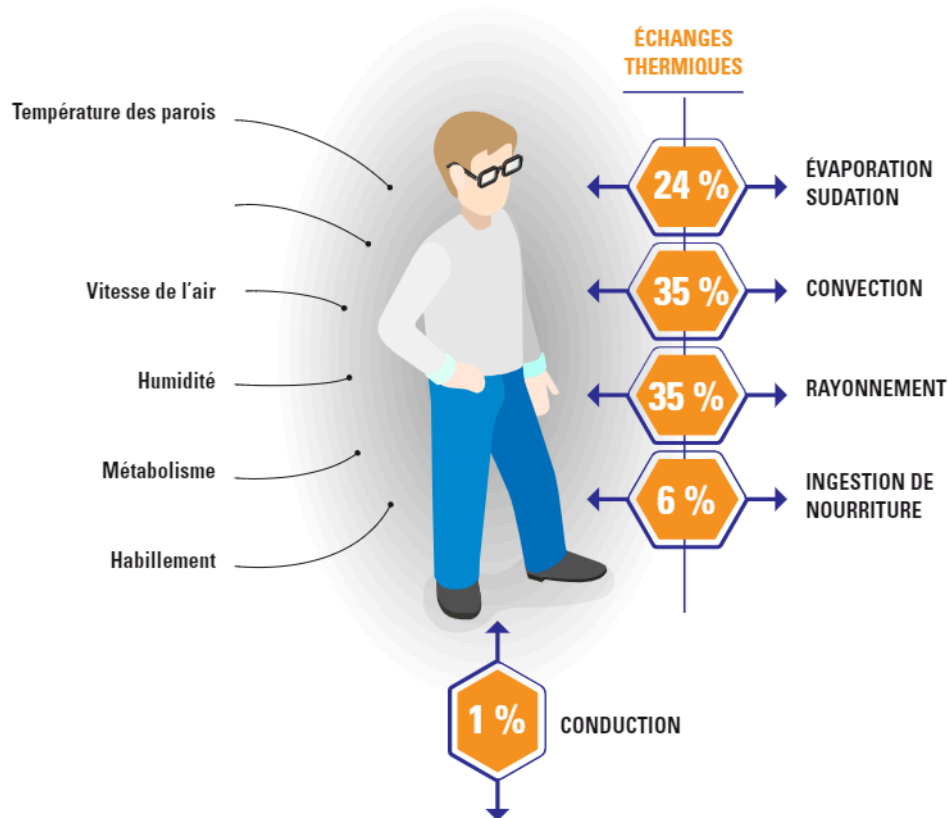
ÉCHANGES THERMIQUES

Température des parois

Vitesse de l'air

Humidité

Métabolisme

Habillement

24 %
ÉVAPORATION SUDATION

35 %
CONVECTION

35 %
RAYONNEMENT

6 %
INGESTION DE NOURRITURE

1 %
CONDUCTION